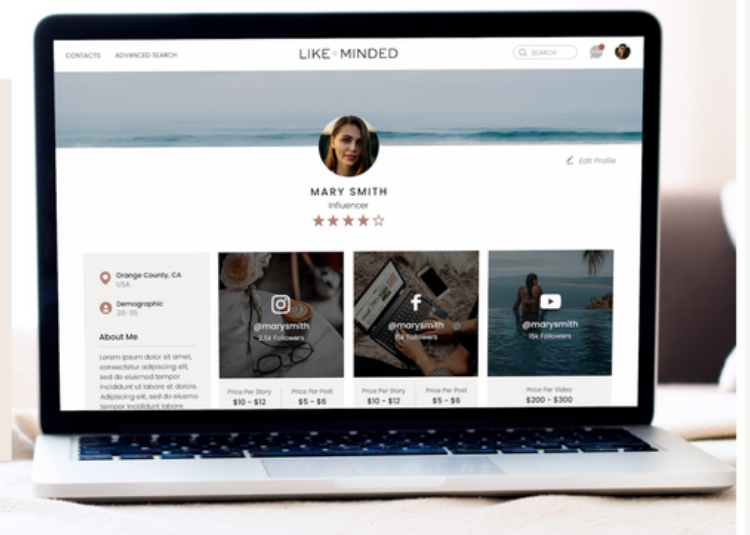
CONTACTS ADVANCED SEARCH

LIKE MINDED

SEARCH

Edit Profile

MARY SMITH

Influencer

★★★★☆

Orange County, CA
USA

Demographic
20-35

About Me

Lorem ipsum dolor sit amet, consectetur adipiscing elit, sed do eiusmod tempor incididunt ut labore et dolore. Adipiscing elit, sed do eiusmod tempor incididunt labore

@marysmith
2.5k Followers

Price Per Story
$10 - $12

Price Per Post
$5 - $6

@marysmith
15k Followers

Price Per Story
$10 - $12

Price Per Post
$5 - $6

@marysmith
15k Followers

Price Per Video
$200 - $300